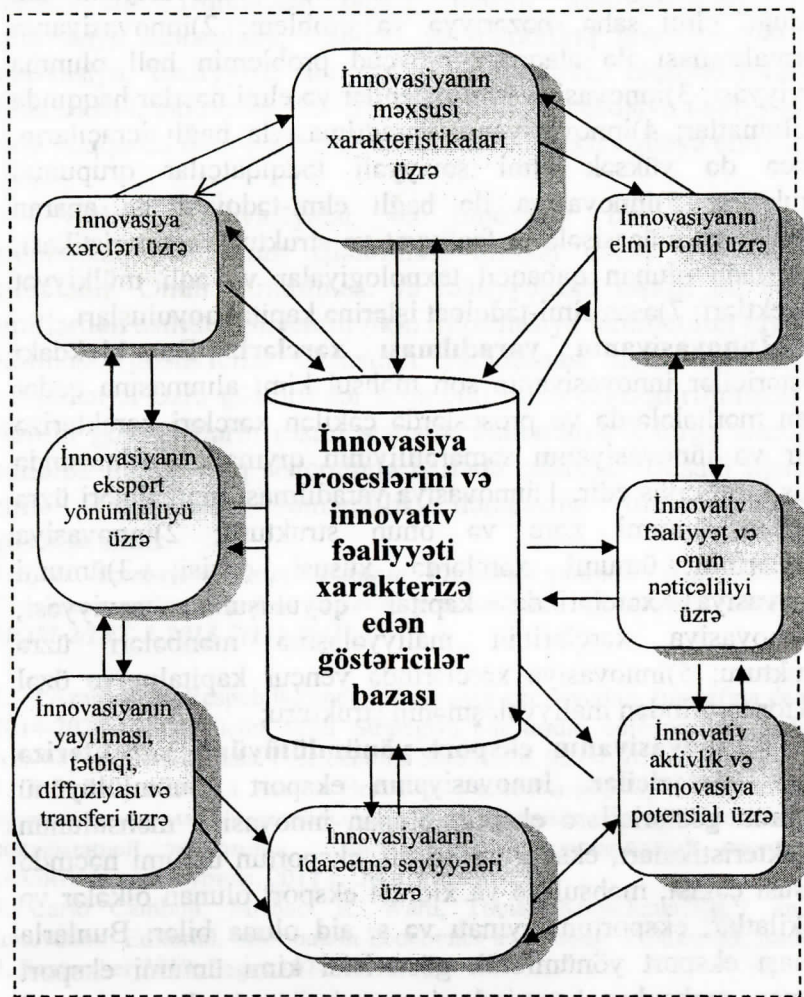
İnnovasiyanın məxsusi xarakteristikaları üzrə

İnnovasiya xərcləri üzrə

İnnovasiyanın elmi profili üzrə

İnnovasiyanın eksport yönümlülüyü üzrə

İnnovasiya proseslərini və innovativ fəaliyyəti xarakterizə edən göstəricilər bazası

İnnovativ fəaliyyət və onun nəticəliliyi üzrə

İnnovasiyanın yayılması, tətbiqi, diffuziyası və transferi üzrə

İnnovativ aktivlik və innovasiya potensialı üzrə

İnnovasiyaların idarəetmə səviyyələri üzrə